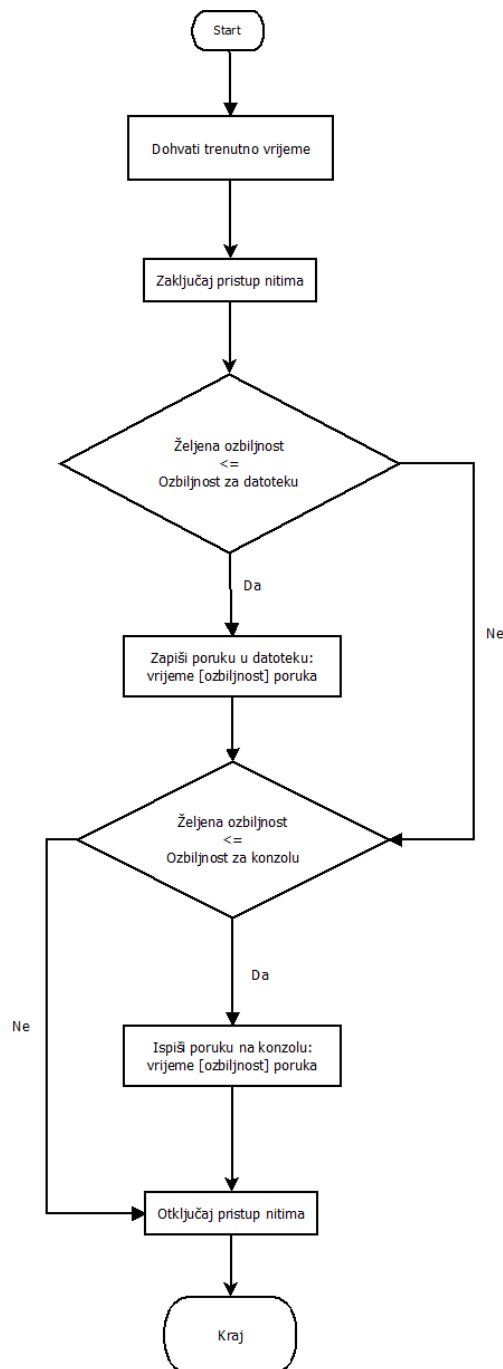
Start

Dohvati trenutno vrijeme

Zaključaj pristup nitima

Željena ozbiljnost
<=
Ozbiljnost za datoteku

Da

Ne

Zapiši poruku u datoteku:
vrijeme [ozbiljnost] poruka

Željena ozbiljnost
<=
Ozbiljnost za konzolu

Da

Ne

Ispiši poruku na konzolu:
vrijeme [ozbiljnost] poruka

Otključaj pristup nitima

Kraj